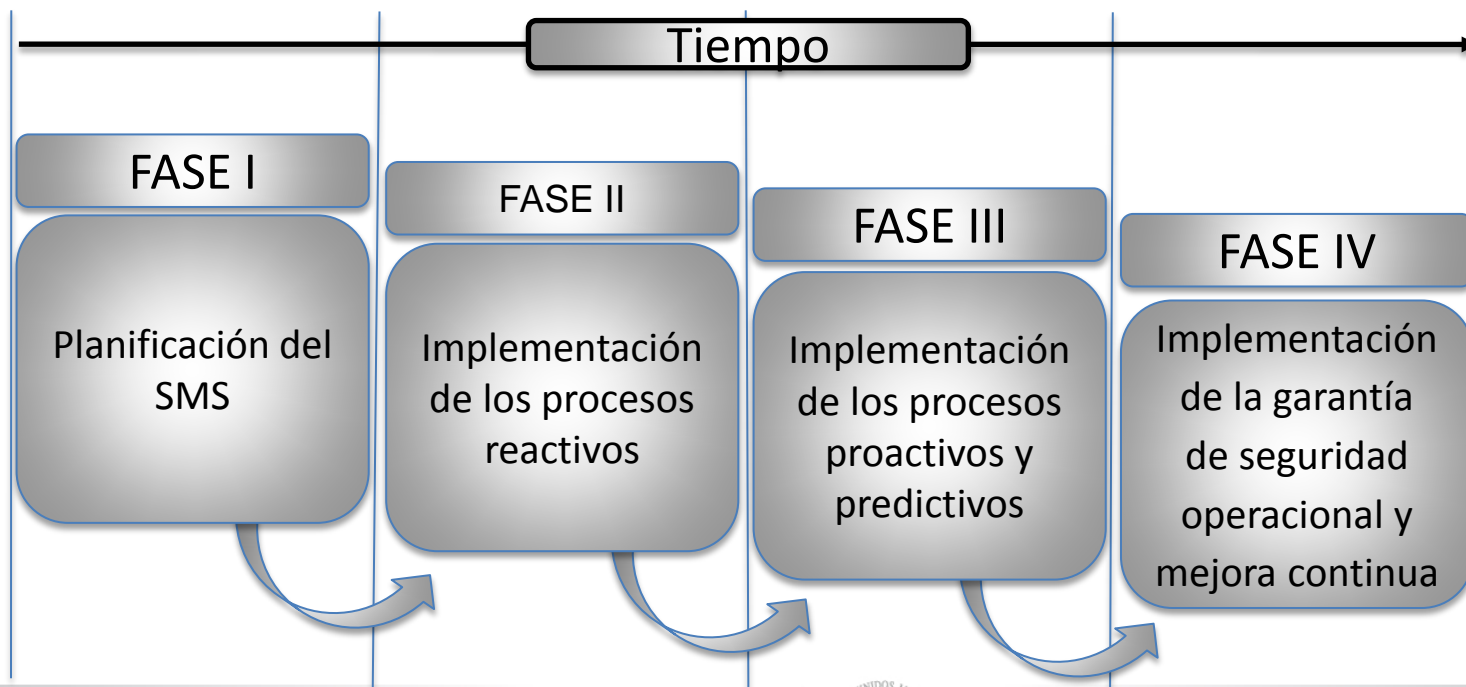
Tiempo

FASE I

Planificación del SMS

FASE II

Implementación de los procesos reactivos

FASE III

Implementación de los procesos proactivos y predictivos

FASE IV

Implementación de la garantía de seguridad operacional y mejora continua